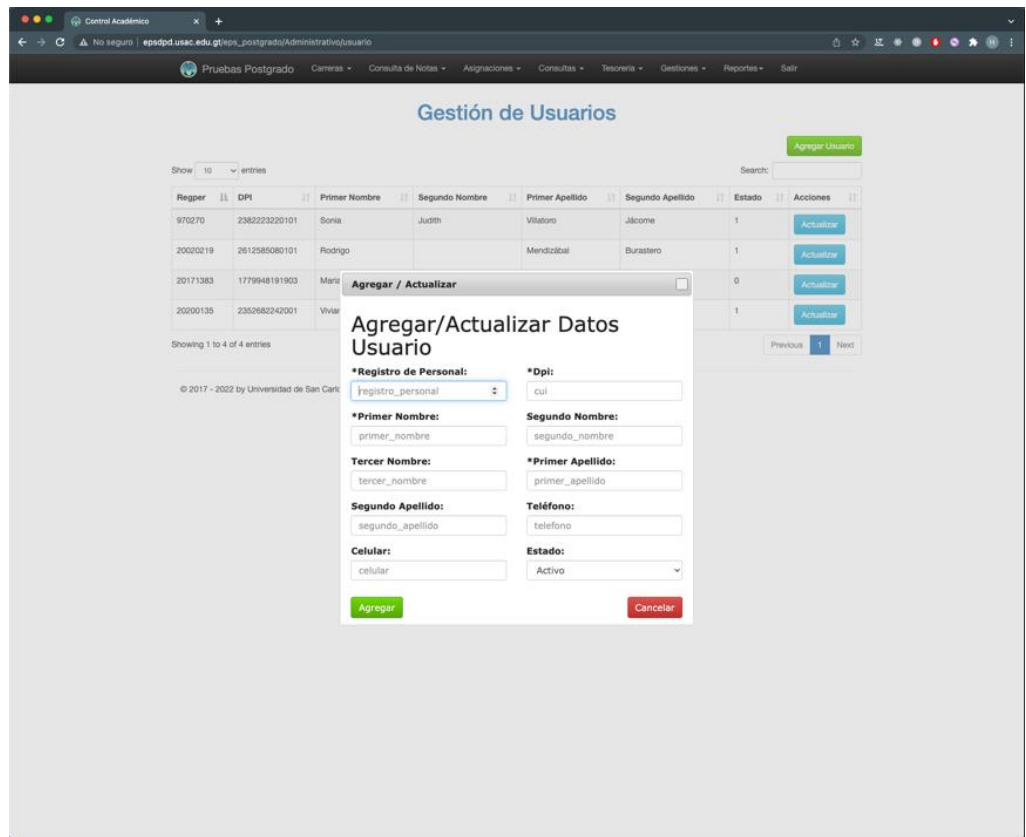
Control Académico

No seguro | epsdpd.usac.edu.gt/eps_postgrado/Administrativo/usuario

Pruebas Postgrado Carreras Consulta de Notas Asignaciones Consultas Tesoreria Gestiones Reportes Salir

Gestión de Usuarios

Agregar Usuario

Show 10 entries

Search:

| Regper | DPI | Primer Nombre | Segundo Nombre | Primer Apellido | Segundo Apellido | Estado | Acciones |
|---|---|---|---|---|---|---|---|
| 970270 | 2382223220101 | Sonia | Judith | Villatoro | Jácome | 1 | Actualizar |
| 20020219 | 2612585080101 | Rodrigo | | Mendizábal | Burastero | 1 | Actualizar |
| 20171383 | 1779948191903 | Maria | | | | 0 | Actualizar |
| 20200135 | 2352682242001 | Viviar | | | | 1 | Actualizar |

Showing 1 to 4 of 4 entries

Previous 1 Next

© 2017 - 2022 by Universidad de San Carlc

Agregar / Actualizar

Agregar/Actualizar Datos Usuario

*Registro de Personal:
registro_personal

*Dpi:
cui

*Primer Nombre:
primer_nombre

Segundo Nombre:
segundo_nombre

Tercer Nombre:
tercer_nombre

*Primer Apellido:
primer_apellido

Segundo Apellido:
segundo_apellido

Teléfono:
telefono

Celular:
celular

Estado:
Activo

Agregar

Cancelar